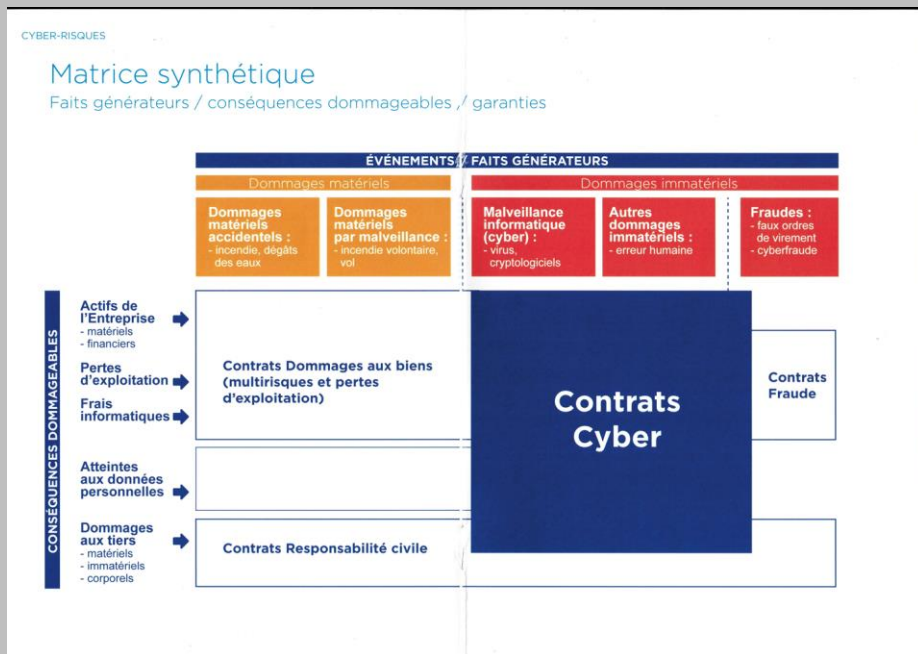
CYBER-RISQUES

Matrice synthétique

Faits générateurs / conséquences dommageables / garanties

ÉVÉNEMENTS / FAITS GÉNÉRATEURS

Dommages matériels

Dommages matériels accidentels :
- incendie, dégâts des eaux

Dommages matériels par malveillance :
- incendie volontaire, vol

Dommages immatériels

Malveillance informatique (cyber) :
- virus, cryptologiciels

Autres dommages immatériels :
- erreur humaine

Fraudes :
- faux ordres de virement
- cyberfraude

CONSÉQUENCES DOMMAGEABLES

Actifs de l'Entreprise
- matériels
- financiers

Pertes d'exploitation

Frais informatiques

Atteintes aux données personnelles

Dommages aux tiers
- matériels
- immatériels
- corporels

Contrats Dommages aux biens (multirisques et pertes d'exploitation)

Contrats Cyber

Contrats Fraude

Contrats Responsabilité civile